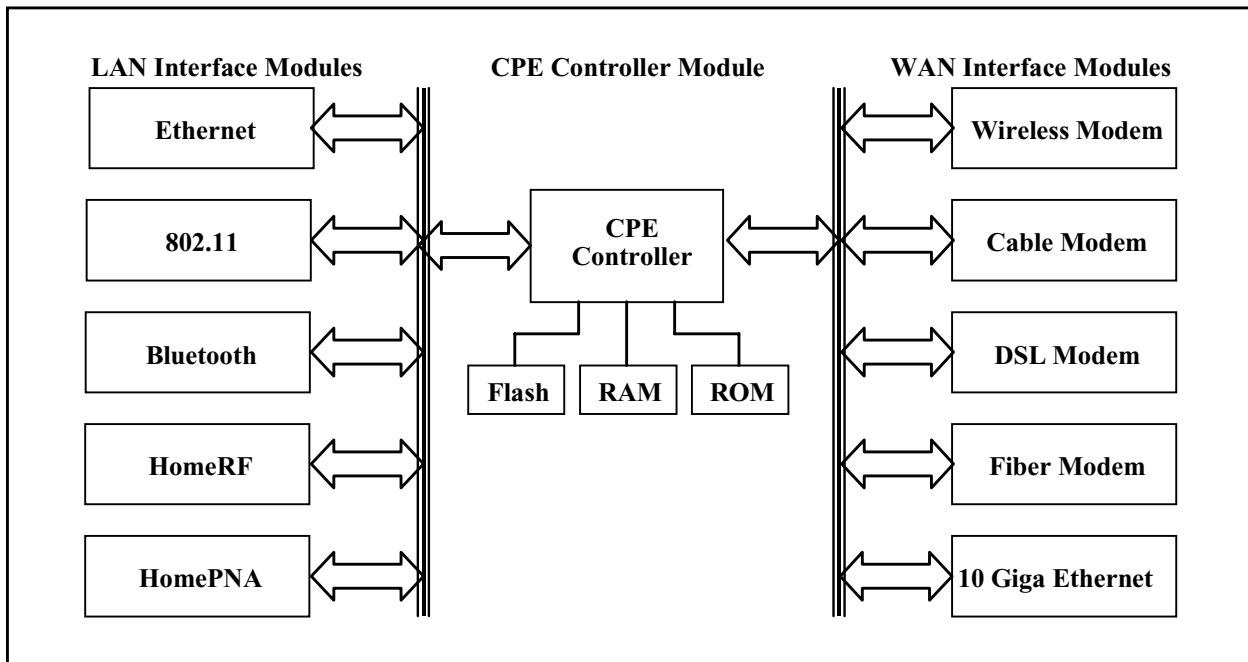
LAN Interface Modules

CPE Controller Module

WAN Interface Modules

Ethernet

802.11

Bluetooth

HomeRF

HomePNA

CPE Controller

Flash

RAM

ROM

Wireless Modem

Cable Modem

DSL Modem

Fiber Modem

10 Giga Ethernet